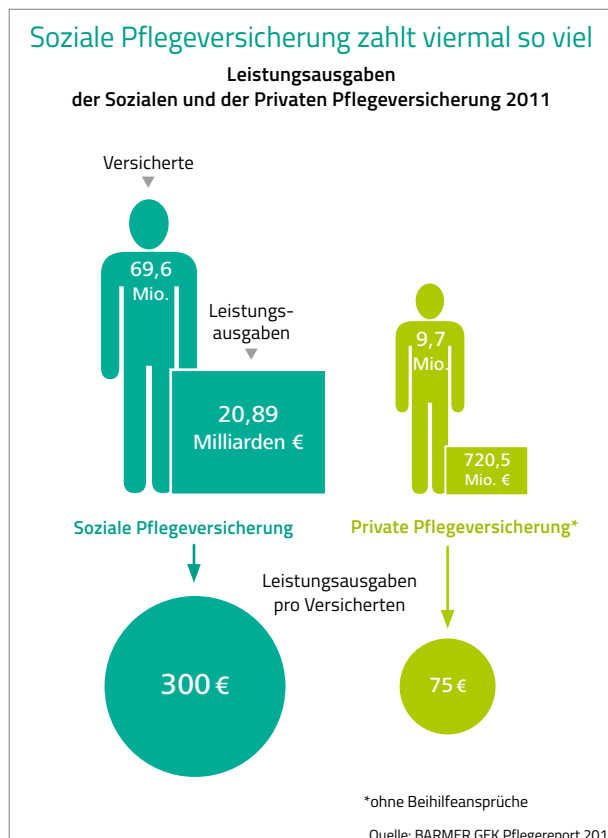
Soziale Pflegeversicherung zahlt viermal so viel

Leistungsausgaben der Sozialen und der Privaten Pflegeversicherung 2011

Versicherte

69,6 Mio.

Leistungsausgaben

20,89 Milliarden €

9,7 Mio.

720,5 Mio. €

Soziale Pflegeversicherung

Private Pflegeversicherung*

Leistungsausgaben pro Versicherten

300 €

75 €

*ohne Beihilfeansprüche

Quelle: BARMER GEK Pflegereport 201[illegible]